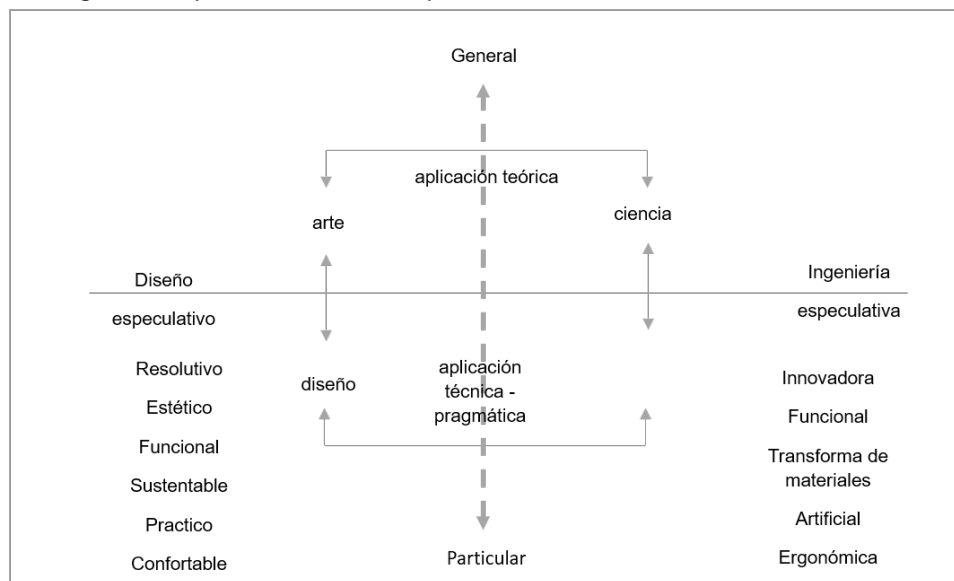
General

aplicación teórica

arte

ciencia

Diseño

especulativo

Ingeniería

especulativa

Resolutivo

Estético

Funcional

Sustentable

Practico

Confortable

diseño

aplicación técnica - pragmática

Innovadora

Funcional

Transforma de materiales

Artificial

Ergonómica

Particular